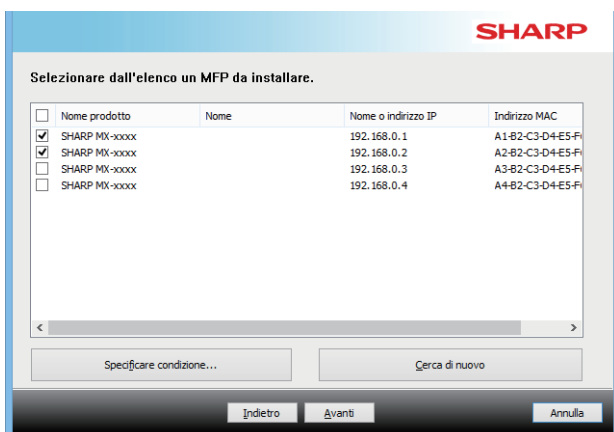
SHARP

Selezionare dall'elenco un MFP da installare.

| | Nome prodotto | Nome | Nome o indirizzo IP | Indirizzo MAC |
|---|---|---|---|---|
| ☐ | | | | |
| ☑ | SHARP MX-xxxx | | 192.168.0.1 | A1-B2-C3-D4-E5-F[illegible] |
| ☑ | SHARP MX-xxxx | | 192.168.0.2 | A2-B2-C3-D4-E5-F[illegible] |
| ☐ | SHARP MX-xxxx | | 192.168.0.3 | A3-B2-C3-D4-E5-F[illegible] |
| ☐ | SHARP MX-xxxx | | 192.168.0.4 | A4-B2-C3-D4-E5-F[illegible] |

Specificare condizione...

Cerca di nuovo

Indietro

Avanti

Annulla